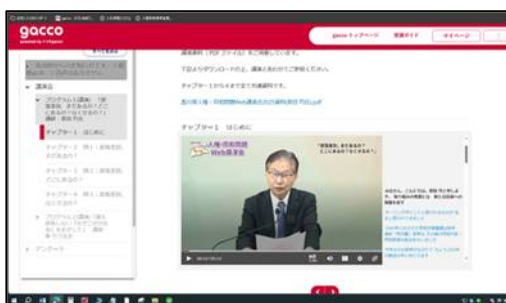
gacco

講義資料（PDFファイル）をご用意しています。

下記よりダウンロードの上、講義とあわせてご使用ください。

チャプター1からもすべて均衡資料です。

チャプター1　はじめに

人権・同和問題 Web講演会

"部落差別、またあるの？どこにあるの？なにするの？"

講演会
チャプター1　はじめに
アンケート